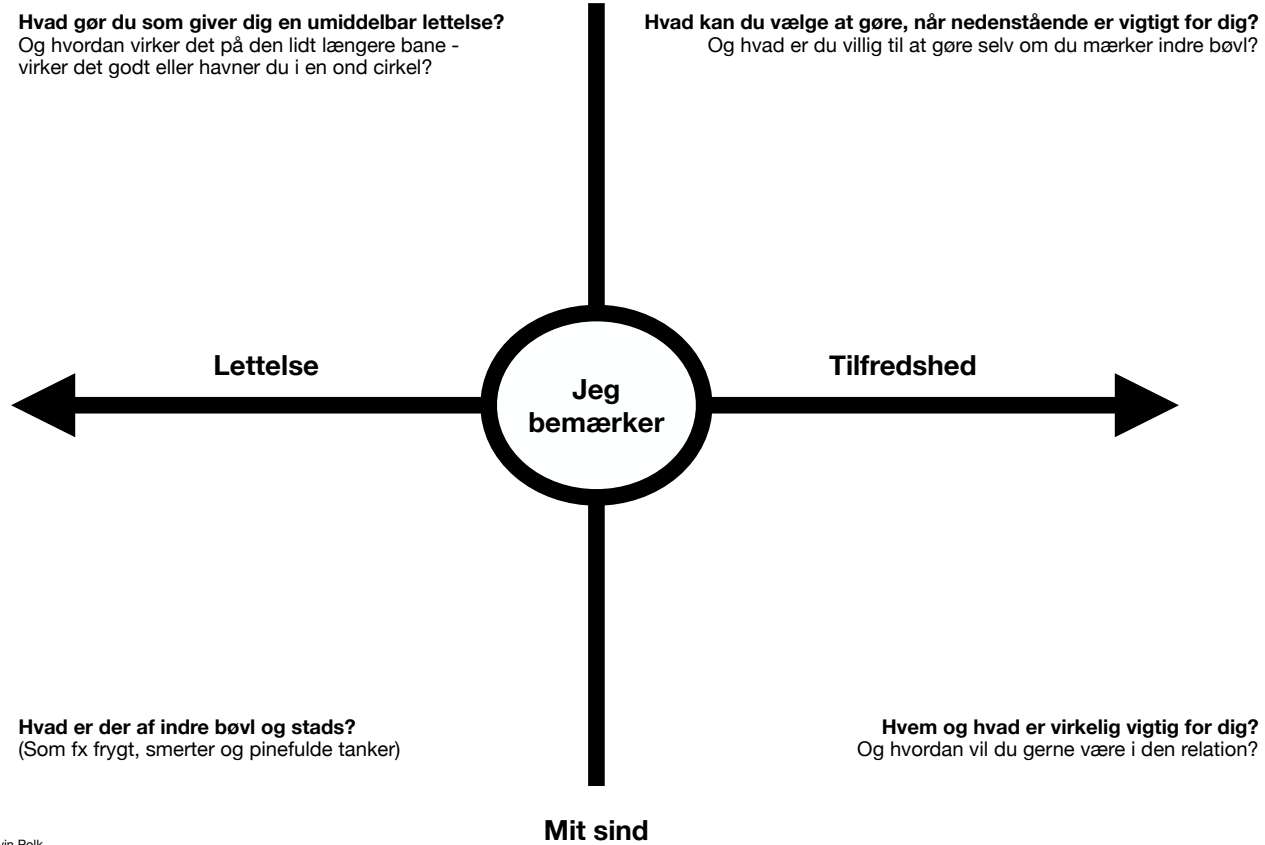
**Hvad gør du som giver dig en umiddelbar lettelse?**
Og hvordan virker det på den lidt længere bane - virker det godt eller havner du i en ond cirkel?

**Hvad kan du vælge at gøre, når nedenstående er vigtigt for dig?**
Og hvad er du villig til at gøre selv om du mærker indre bøvl?

**Lettelse**

**Jeg bemærker**

**Tilfredshed**

**Hvad er der af indre bøvl og stads?**
(Som fx frygt, smerter og pinefulde tanker)

**Hvem og hvad er virkelig vigtig for dig?**
Og hvordan vil du gerne være i den relation?

vin Polk

**Mit sind**